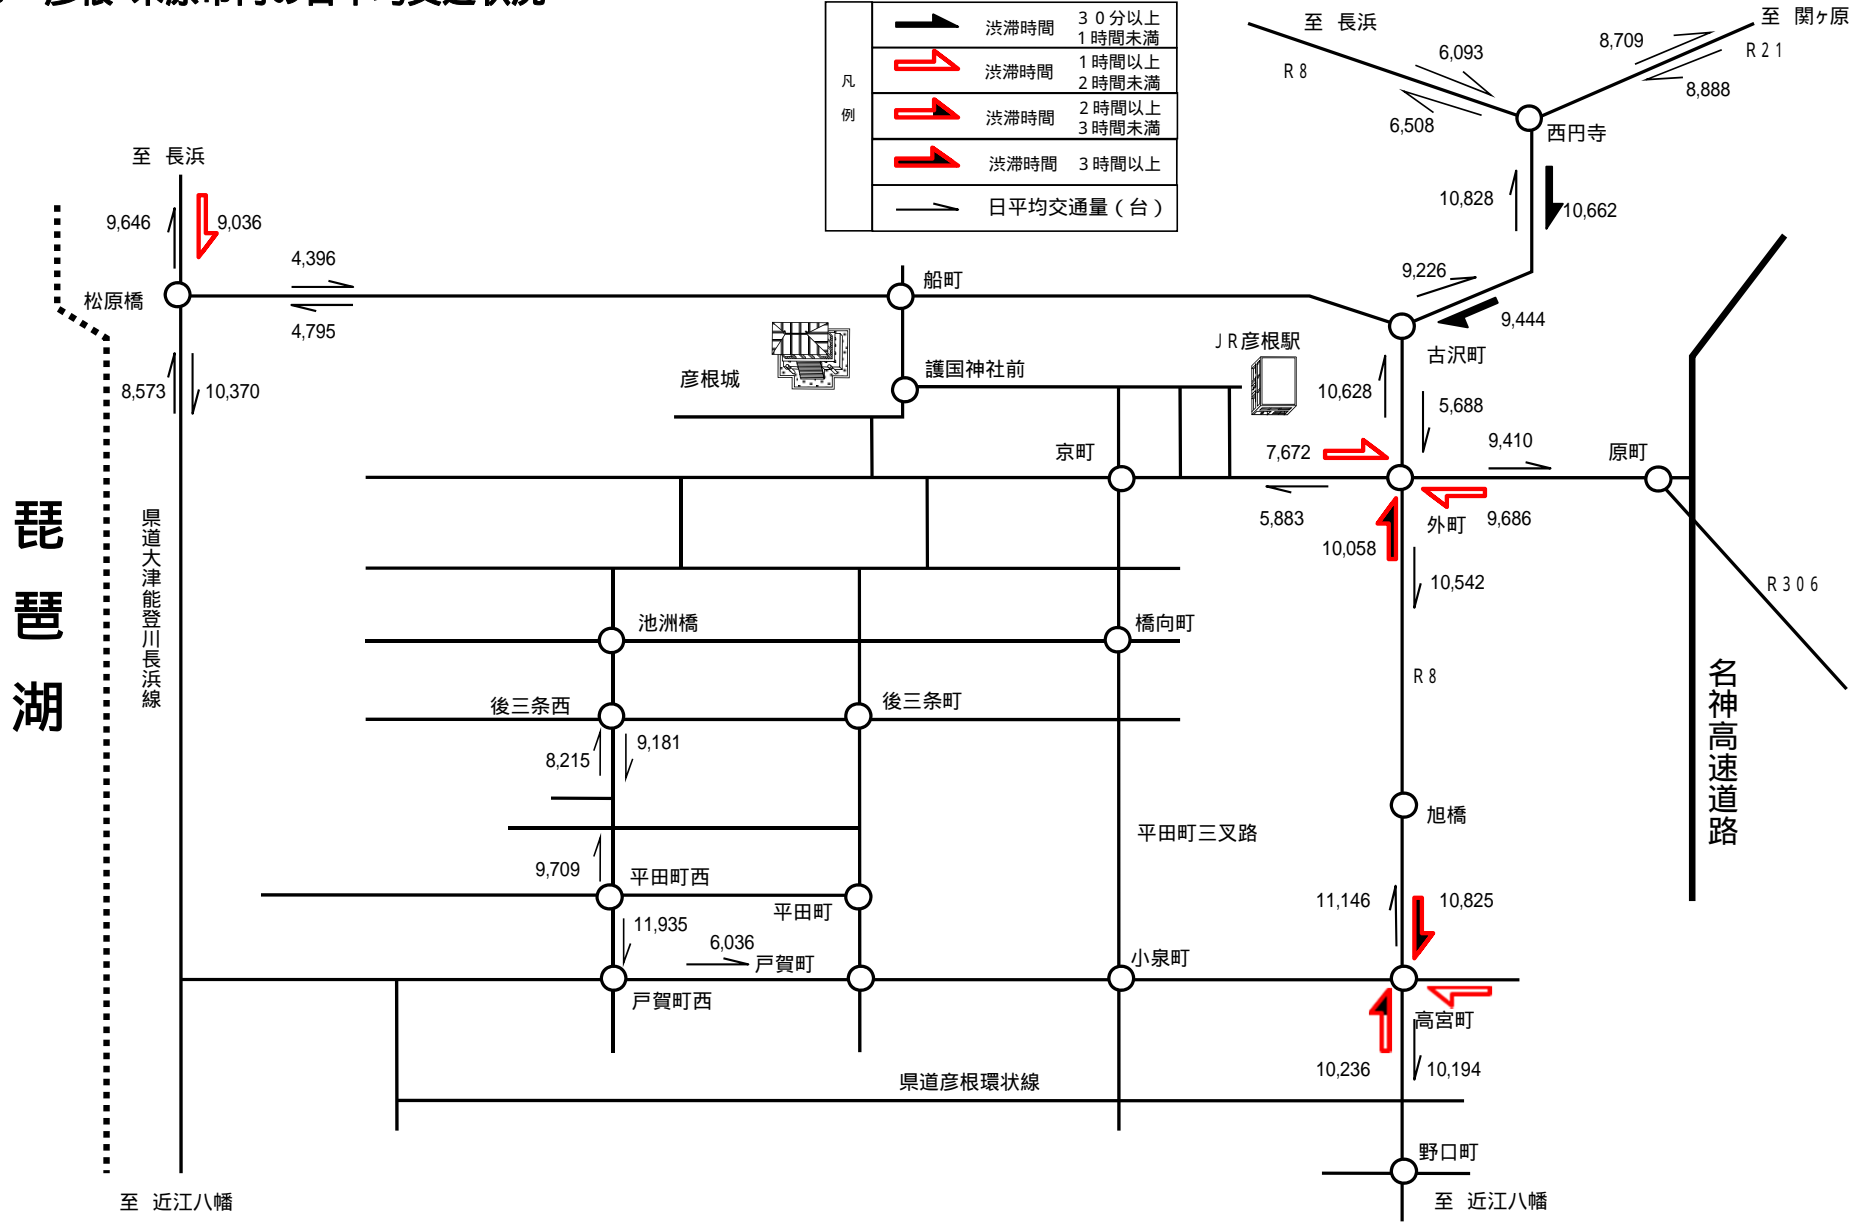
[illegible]

| 凡例 | | | |
|---|---|---|---|
| | | 渋滞時間 | ３０分以上 １時間未満 |
| | | 渋滞時間 | １時間以上 ２時間未満 |
| | | 渋滞時間 | ２時間以上 ３時間未満 |
| | | 渋滞時間 | ３時間以上 |
| | | 日平均交通量（台） | |

至 長浜
R８
6,093
6,508
8,709
至 関ヶ原
R２１
8,888
西円寺
10,828
10,662
9,226
9,444
古沢町

至 長浜
9,646
9,036
松原橋
4,396
4,795
船町
8,573
10,370
彦根城
護国神社前
ＪＲ彦根駅
10,628
5,688
9,410
原町
京町
7,672
5,883
外町
9,686
10,058
10,542
R３０６
琵琶湖
県道大津能登川長浜線
池洲橋
橋向町
R８
名神高速道路
後三条西
後三条町
8,215
9,181
旭橋
平田町三叉路
9,709
平田町西
平田町
11,146
10,825
11,935
6,036
戸賀町
小泉町
戸賀町西
高宮町
県道彦根環状線
10,236
10,194
野口町
至 近江八幡
至 近江八幡